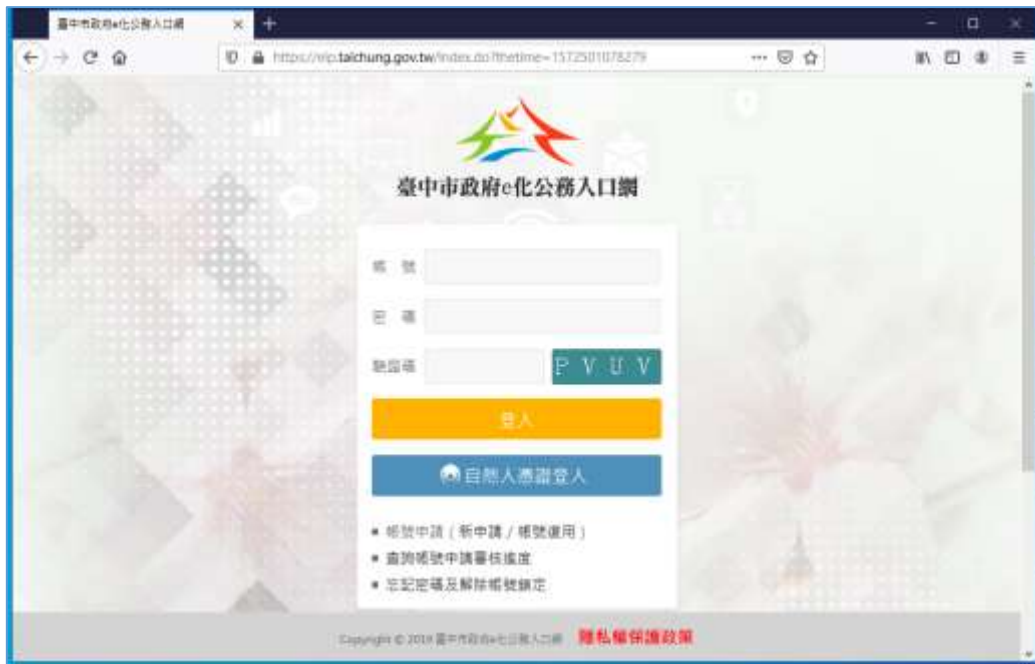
臺中市政府e化公務入口網

https://eip.taichung.gov.tw/index.do?thetime=1572501078279

臺中市政府e化公務入口網

帳 號

密 碼

驗證碼

P V U V

登入

自然人憑證登入

• 帳號申請（新申請 / 帳號復用）
• 查詢帳號申請審核進度
• 忘記密碼及解除帳號鎖定

Copyright © 2019 臺中市政府e化公務入口網 隱私權保護政策